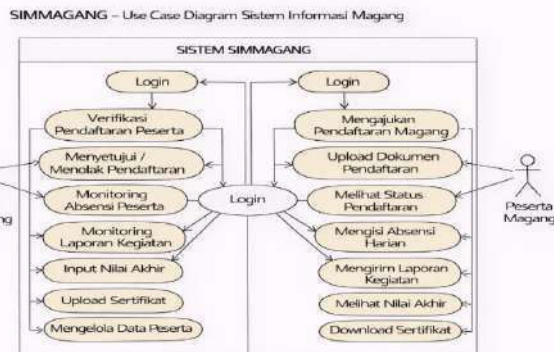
SIMMAGANG – Use Case Diagram Sistem Informasi Magang

SISTEM SIMMAGANG

Login

Verifikasi Pendaftaran Peserta

Menyetujui / Menolak Pendaftaran

Monitoring Absensi Peserta

Monitoring Laporan Kegiatan

Input Nilai Akhir

Upload Sertifikat

Mengelola Data Peserta

Login

Login

Mengajukan Pendaftaran Magang

Upload Dokumen Pendaftaran

Melihat Status Pendaftaran

Mengisi Absensi Harian

Mengirim Laporan Kegiatan

Melihat Nilai Akhir

Download Sertifikat

Peserta Magang

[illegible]ng